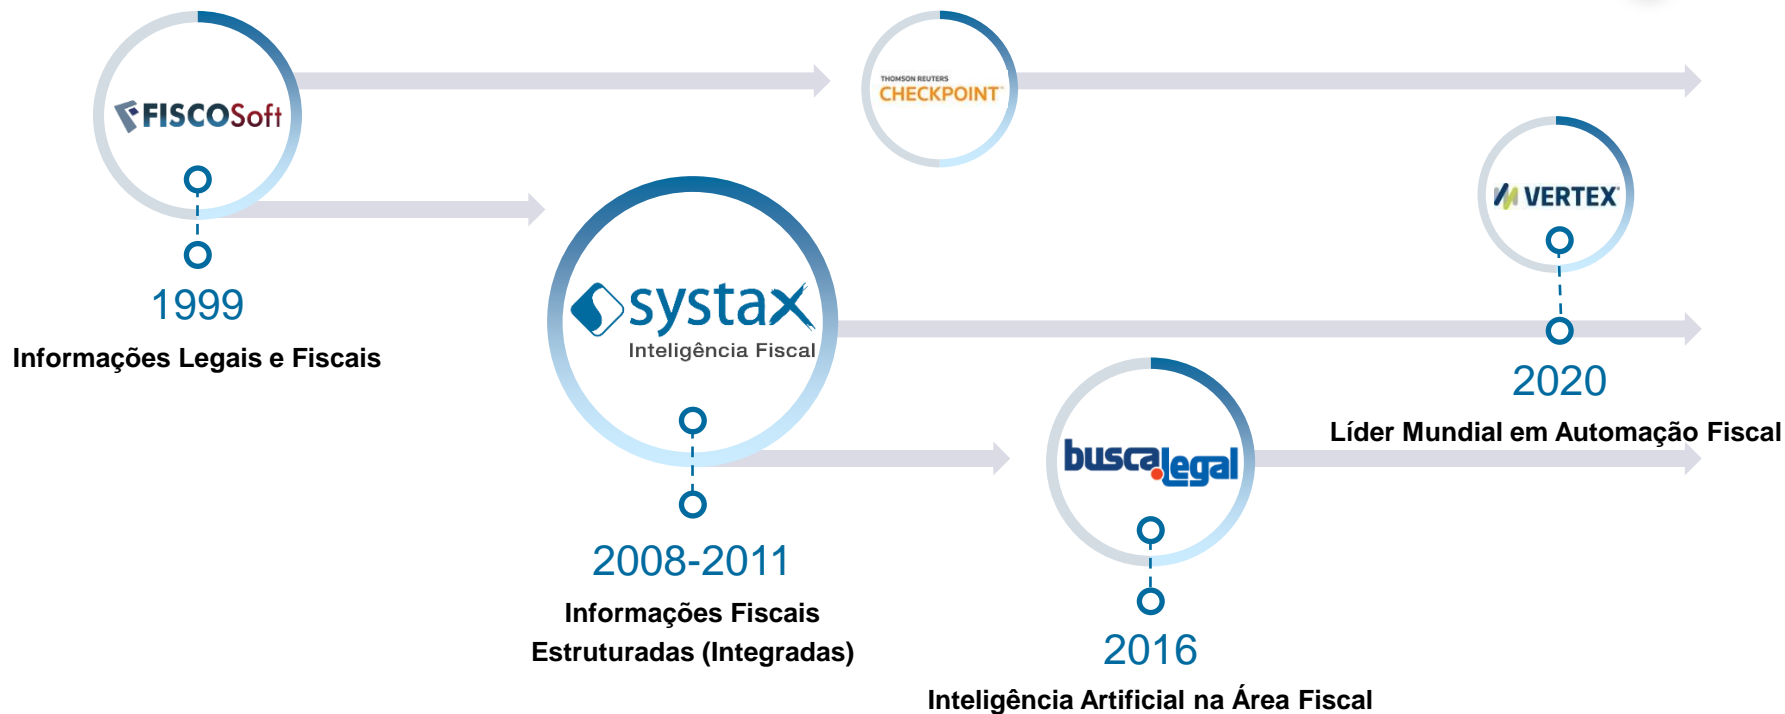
FISCOSoft

1999

Informações Legais e Fiscais

THOMSON REUTERS CHECKPOINT

systax
Inteligência Fiscal

2008-2011

Informações Fiscais Estruturadas (Integradas)

buscalegal

2016

Inteligência Artificial na Área Fiscal

VERTEX

2020

Líder Mundial em Automação Fiscal